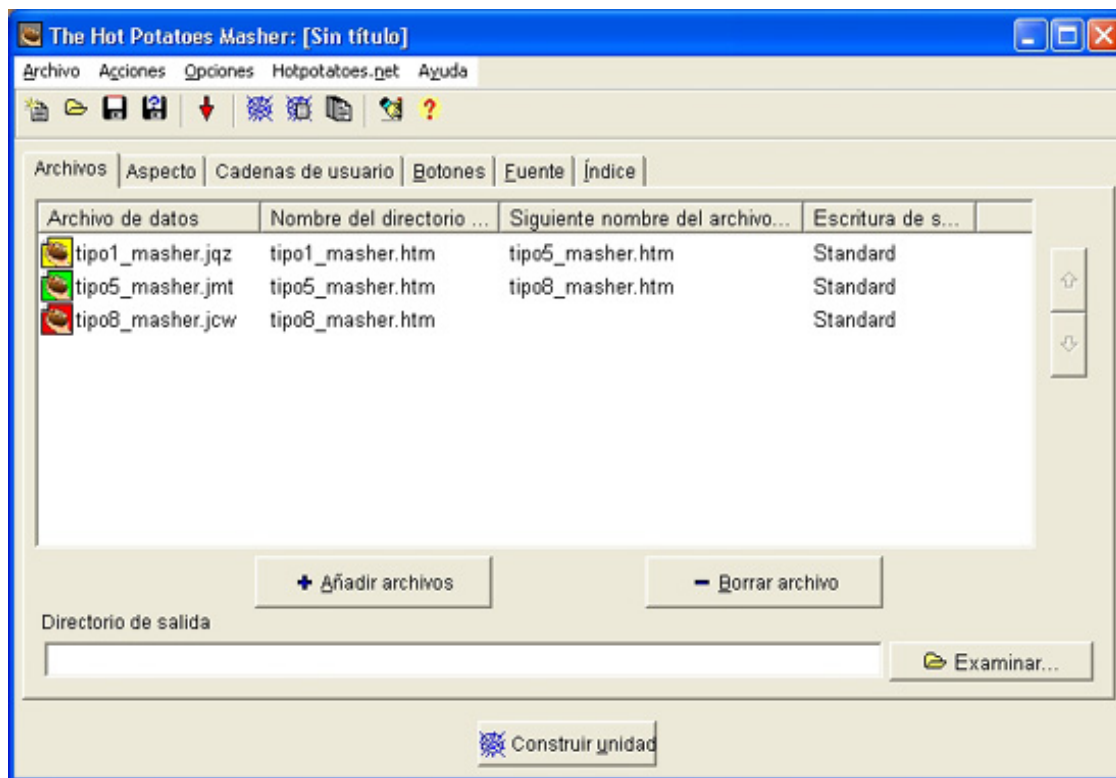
The Hot Potatoes Masher: [Sin título]

Archivo Acciones Opciones Hotpotatoes.net Ayuda

?

Archivos | Aspecto | Cadenas de usuario | Botones | Fuente | Índice

| Archivo de datos | Nombre del directorio ... | Siguiente nombre del archivo... | Escritura de s... |
|---|---|---|---|
| tipo1_masher.jqz | tipo1_masher.htm | tipo5_masher.htm | Standard |
| tipo5_masher.jmt | tipo5_masher.htm | tipo8_masher.htm | Standard |
| tipo8_masher.jcw | tipo8_masher.htm | | Standard |

+ Añadir archivos

− Borrar archivo

Directorio de salida

Examinar...

Construir unidad